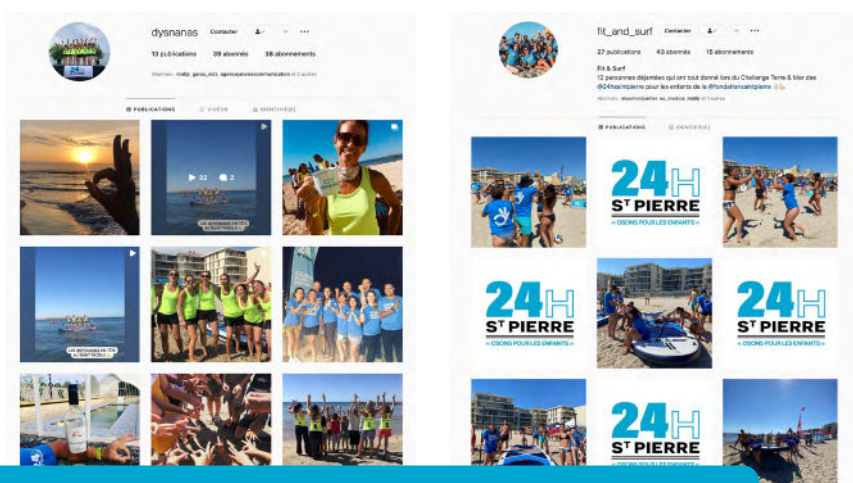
dysnanas Contacter

13 publications 39 abonnés 38 abonnements

Abonnés : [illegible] et 2 autres

PUBLICATIONS VIDÉOS IDENTIFIÉ(E)

32 2

24H ST PIERRE

fit_and_surf Contacter

27 publications 43 abonnés 15 abonnements

Fit & Surf

12 personnes déjantées qui ont tout donné lors du Challenge Terre & Mer des @24hsaintpierre pour les enfants de la @fondationsaintpierre

Abonnés : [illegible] et 1 autres

PUBLICATIONS IDENTIFIÉ(E)

24H
ST PIERRE
« OSONS POUR LES ENFANTS »

24H
ST PIERRE
« OSONS POUR LES ENFANTS »

24H
ST PIERRE
« OSONS POUR LES ENFANTS »

24H
ST PIERRE
« OSONS POUR LES ENFANTS »